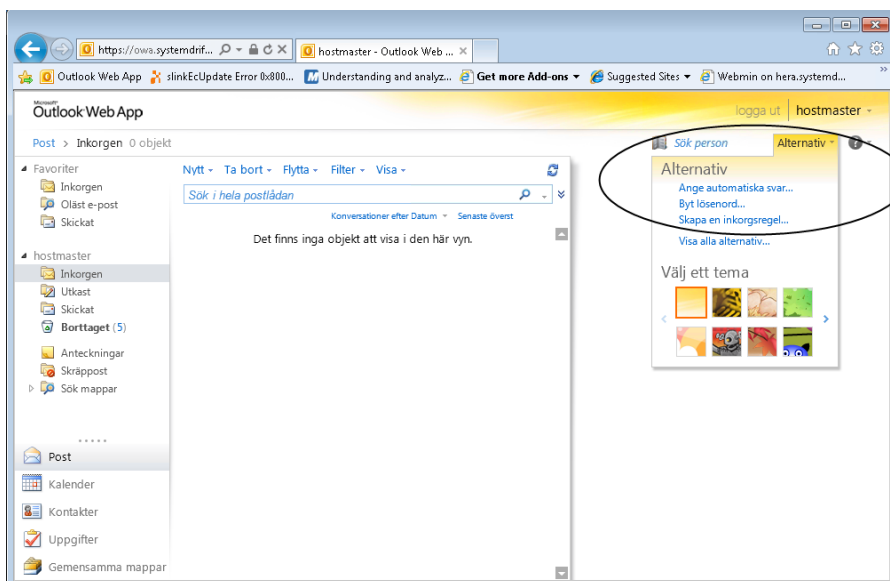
https://owa.systemdrif...
hostmaster - Outlook Web ...

Outlook Web App
slinkEcUpdate Error 0x800...
Understanding and analyz...
Get more Add-ons
Suggested Sites
Webmin on hera.systemd...

Microsoft
Outlook Web App

logga ut
hostmaster

Post > Inkorgen 0 objekt

Sök person
Alternativ

Favoriter
Inkorgen
Oläst e-post
Skickat

hostmaster
Inkorgen
Utkast
Skickat
Borttaget (5)
Anteckningar
Skräppost
Sök mappar

Post
Kalender
Kontakter
Uppgifter
Gemensamma mappar

Nytt Ta bort Flytta Filter Visa

Sök i hela postlådan

Konversationer efter Datum Senaste överst

Det finns inga objekt att visa i den här vyn.

Alternativ
Ange automatiska svar...
Byt lösenord...
Skapa en inkorgsregel...
Visa alla alternativ...

Välj ett tema